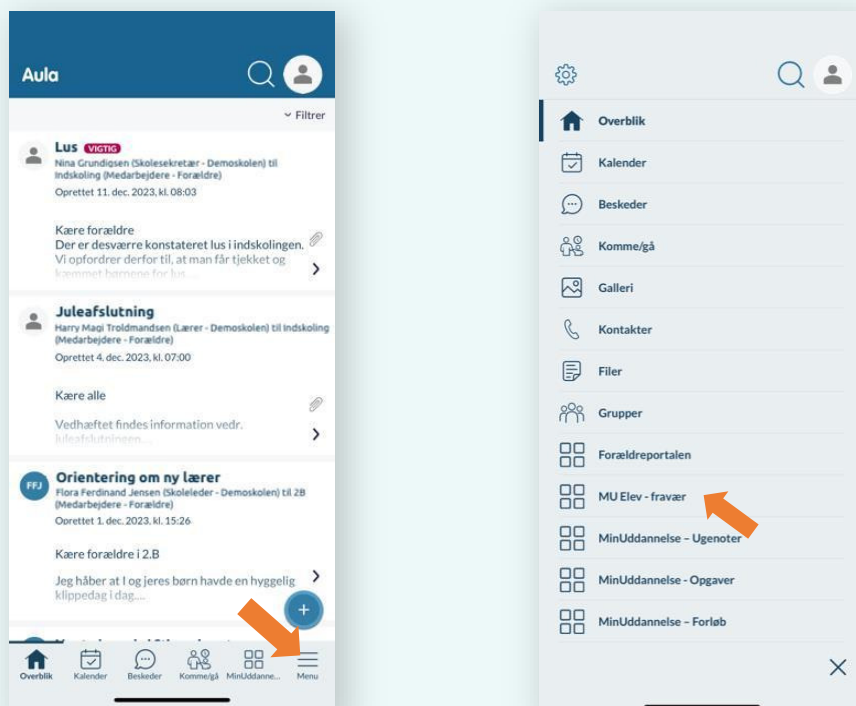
Aula

Filtrer

Lus VIGTIG
Nina Grundigsen (Skolesekretær - Demoskolen) til Indskoling (Medarbejdere - Forældre)
Oprettet 11. dec. 2023, kl. 08:03

Kære forældre
Der er desværre konstateret lus i indskolingen.
Vi opfordrer derfor til, at man får tjekket og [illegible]

Juleafslutning
Harry Magi Troldmandsen (Lærer - Demoskolen) til Indskoling (Medarbejdere - Forældre)
Oprettet 4. dec. 2023, kl. 07:00

Kære alle

Vedhæftet findes information vedr. Juleafslutningen....

FFJ
Orientering om ny lærer
Flora Ferdinand Jensen (Skoleleder - Demoskolen) til 2B (Medarbejdere - Forældre)
Oprettet 1. dec. 2023, kl. 15:26

Kære forældre i 2.B

Jeg håber at I og jeres børn havde en hyggelig klippedag i dag....

Overblik
Kalender
Beskeder
Komme/gå
MinUddanne...
Menu

Overblik
Kalender
Beskeder
Komme/gå
Galleri
Kontakter
Filer
Grupper
Forældreportalen
MU Elev - fravær
MinUddannelse – Ugenoter
MinUddannelse - Opgaver
MinUddannelse – Forløb